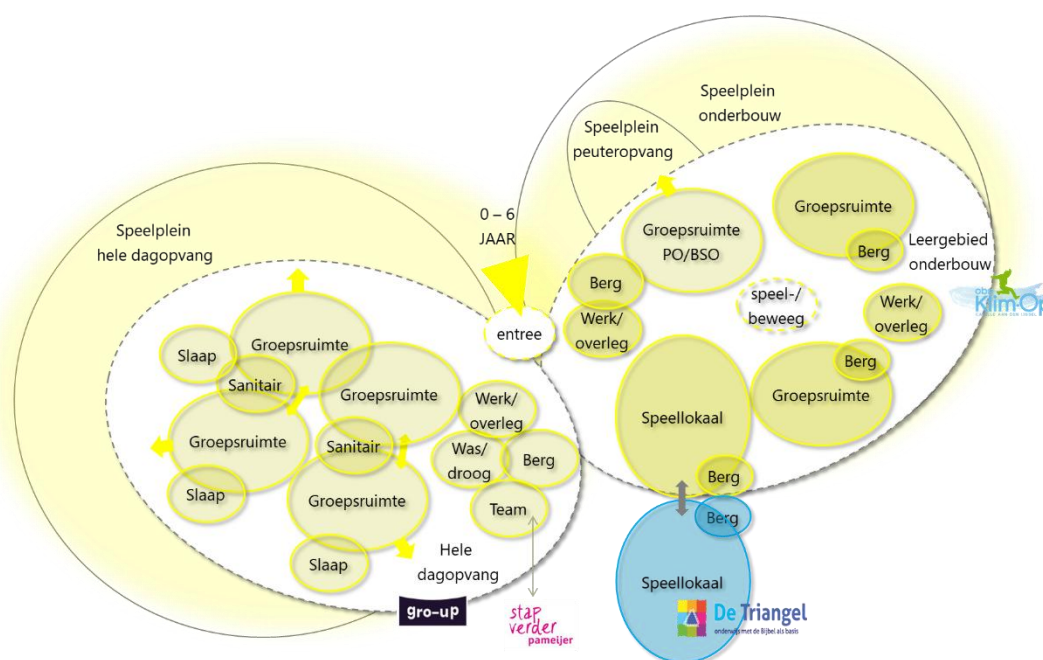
Speelplein onderbouw

Speelplein peuteropvang

0 – 6 JAAR

Speelplein hele dagopvang

Groepsruimte

Groepsruimte PO/BSO

Berg

Leergebied onderbouw

Berg

speel-/ beweeg

Werk/ overleg

Werk/ overleg

entree

Berg

Slaap

Groepsruimte

Sanitair

Groepsruimte

Werk/ overleg

Speellokaal

Groepsruimte

Groepsruimte

Sanitair

Was/ droog

Berg

Slaap

Groepsruimte

Team

Berg

Berg

Slaap

Hele dagopvang

Speellokaal

gro-up

stap verder pameijer

De Triangel
onderwijs met de Bijbel als basis

obs Klim-Op